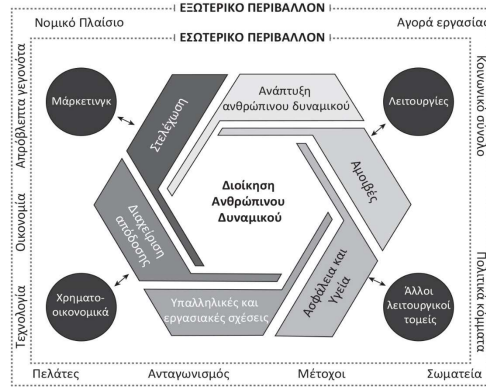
ΕΞΩΤΕΡΙΚΟ ΠΕΡΙΒΑΛΛΟΝ

Νομικό Πλαίσιο

Αγορά εργασίας

ΕΣΩΤΕΡΙΚΟ ΠΕΡΙΒΑΛΛΟΝ

Απρόβλεπτα γεγονότα

Οικονομία

Τεχνολογία

Κοινωνικό σύνολο

Πολιτικά κόμματα

Μάρκετινγκ

Στελέχωση

Ανάπτυξη ανθρώπινου δυναμικού

Λειτουργίες

Αμοιβές

Διοίκηση Ανθρώπινου Δυναμικού

Διαχείριση απόδοσης

Χρηματο-οικονομικά

Υπαλληλικές και εργασιακές σχέσεις

Ασφάλεια και Υγεία

Άλλοι λειτουργικοί τομείς

Πελάτες

Ανταγωνισμός

Μέτοχοι

Σωματεία